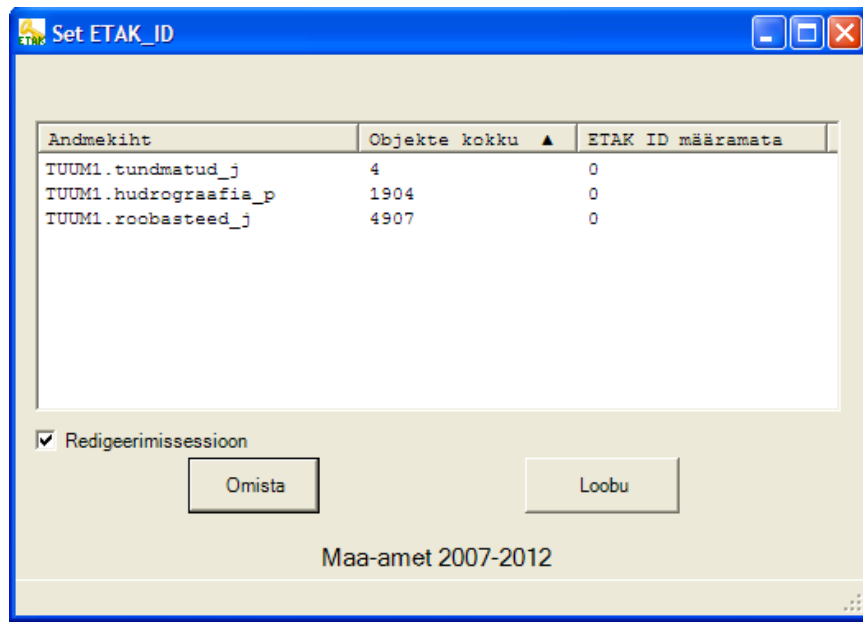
Set ETAK_ID

| Andmekiht | Objekte kokku ▲ | ETAK ID määramata |
|---|---|---|
| TUUM1.tundmatud_j | 4 | 0 |
| TUUM1.hudrograafia_p | 1904 | 0 |
| TUUM1.roobasteed_j | 4907 | 0 |

Redigeerimissessioon

Omista

Loobu

Maa-amet 2007-2012